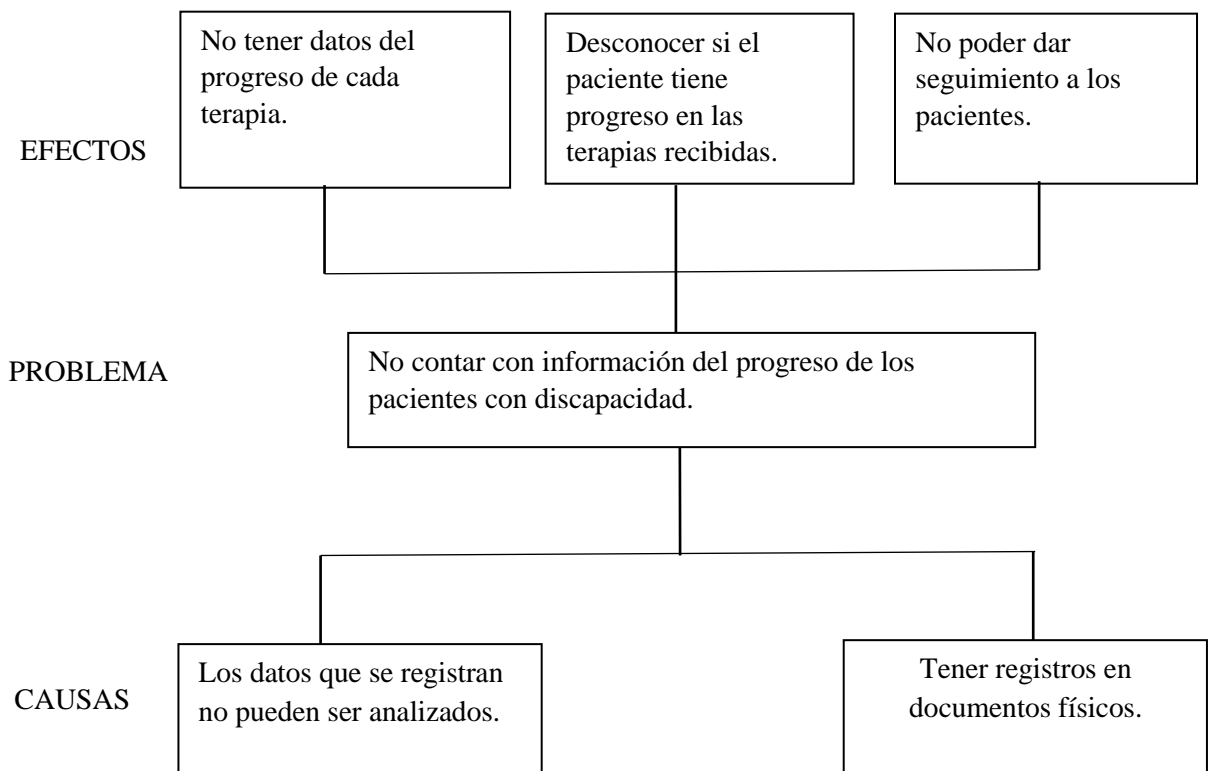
EFECTOS

No tener datos del progreso de cada terapia.

Desconocer si el paciente tiene progreso en las terapias recibidas.

No poder dar seguimiento a los pacientes.

PROBLEMA

No contar con información del progreso de los pacientes con discapacidad.

CAUSAS

Los datos que se registran no pueden ser analizados.

Tener registros en documentos físicos.